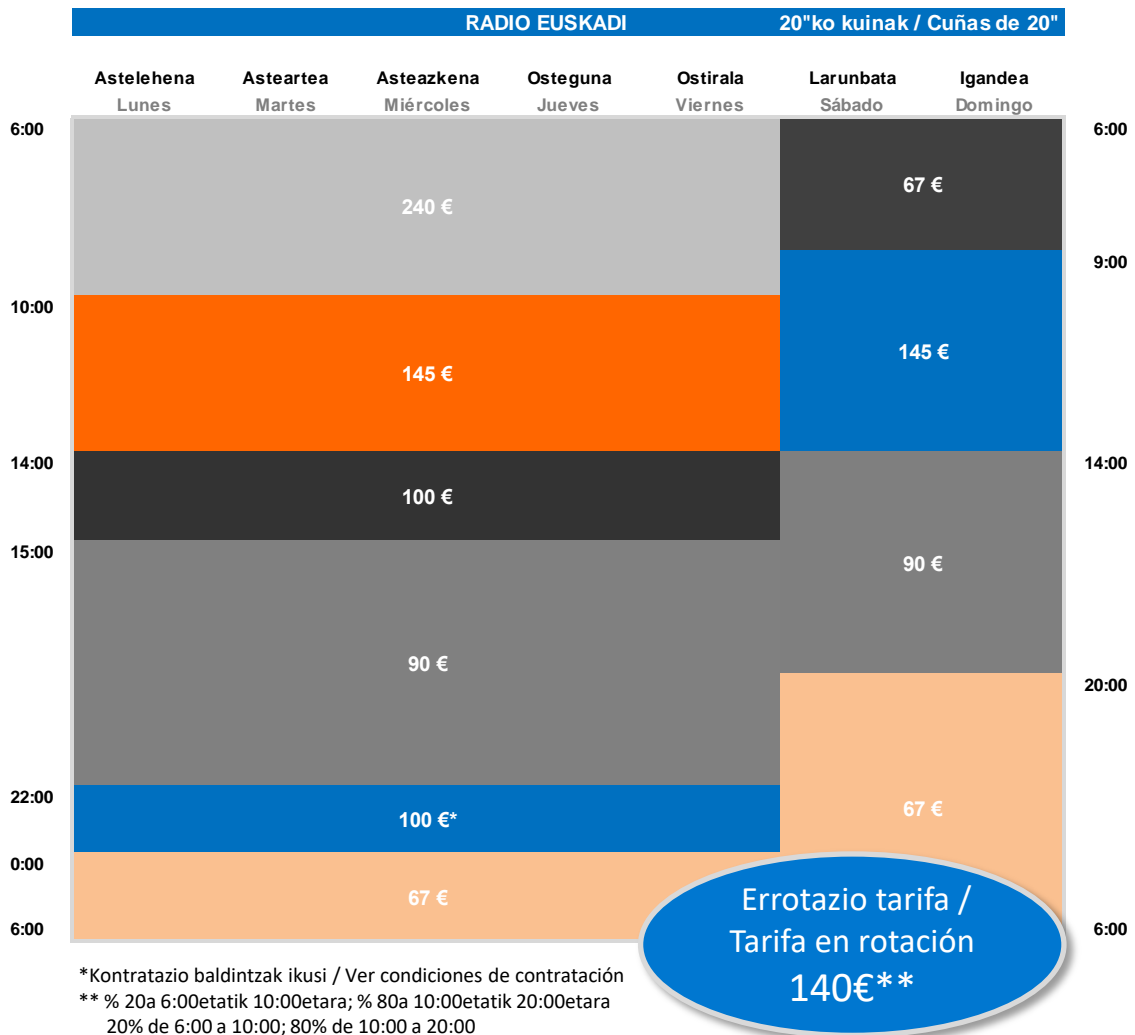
RADIO EUSKADI 20"ko kuinak / Cuñas de 20"

| | Astelehena Lunes | Asteartea Martes | Asteazkena Miércoles | Osteguna Jueves | Ostirala Viernes | Larunbata Sábado | Igandea Domingo | |
|---|---|---|---|---|---|---|---|---|
| 6:00 | 240 € | | | | | 67 € | | 6:00 |
| 10:00 | 145 € | | | | | 145 € | | 9:00 |
| 14:00 | 100 € | | | | | 90 € | | 14:00 |
| 15:00 | 90 € | | | | | | | |
| 22:00 | 100 €* | | | | | 67 € | | 20:00 |
| 0:00 | 67 € | | | | | | | |
| 6:00 | | | | | | | | 6:00 |

Errotazio tarifa / Tarifa en rotación 140€**

*Kontratazio baldintzak ikusi / Ver condiciones de contratación
** % 20a 6:00etatik 10:00etara; % 80a 10:00etatik 20:00etara
20% de 6:00 a 10:00; 80% de 10:00 a 20:00